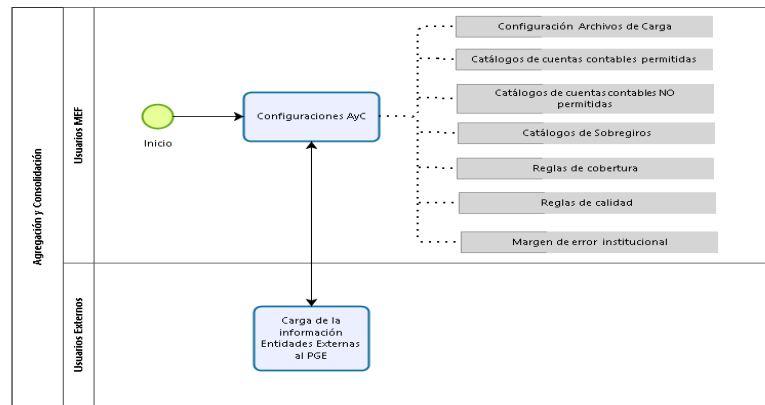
Agregación y Consolidación

Usuarios MEF

Inicio

Configuraciones AyC

Configuración Archivos de Carga

Catálogos de cuentas contables permitidas

Catálogos de cuentas contables NO permitidas

Catálogos de Sobregiros

Reglas de cobertura

Reglas de calidad

Margen de error institucional

Usuarios Externos

Carga de la información Entidades Externas al PGE